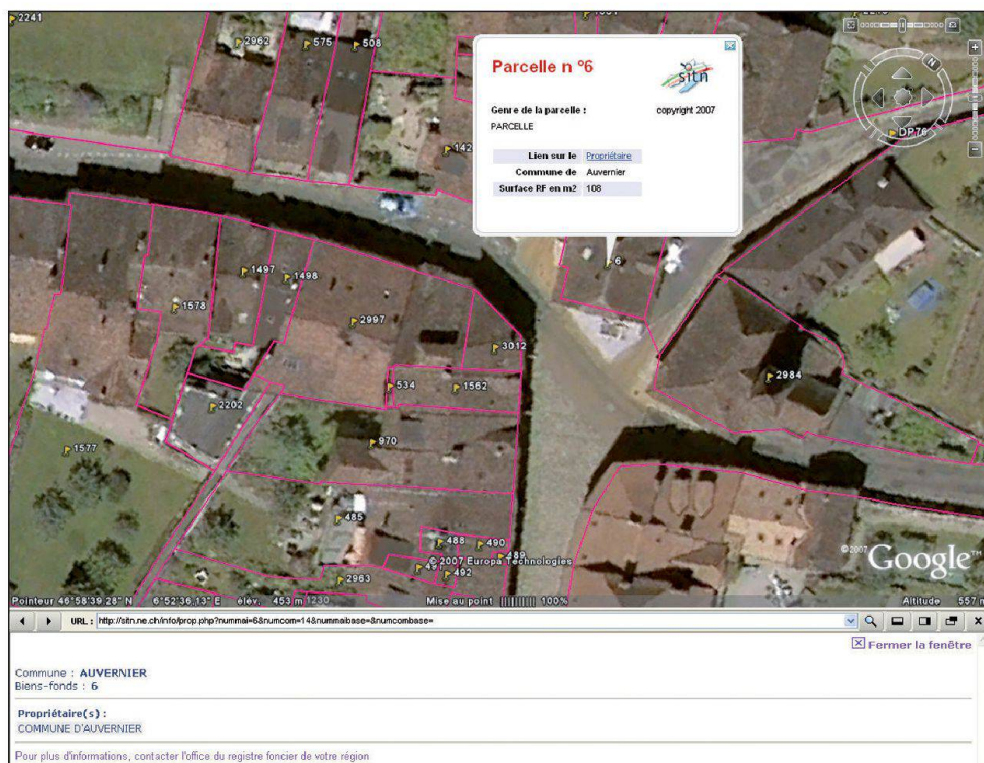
2241
2962
575
508
Parcelle n °6
sitn
Genre de la parcelle :
copyright 2007
PARCELLE

| Lien sur le | Propriétaire |
|---|---|
| Commune de | Auvernier |
| Surface RF en m2 | 108 |

142
DP78
N
6
1497
1498
1578
2997
3012
534
1562
2984
2202
970
1577
485
488
490
489
© 2007 Europa Technologies
492
2963
©2007 Google
Pointeur 46°58'39.28" N 6°52'36.13" E élév. 453 m
Mise au point 100%
Altitude 557 m
URL : http://sitn.ne.ch/info/prop.php?nummai=6&numcom=14&nummaibase=&numcombase=
Fermer la fenêtre

Commune : AUVERNIER
Biens-fonds : 6

Propriétaire(s) :
COMMUNE D'AUVERNIER

Pour plus d'informations, contacter l'office du registre foncier de votre région